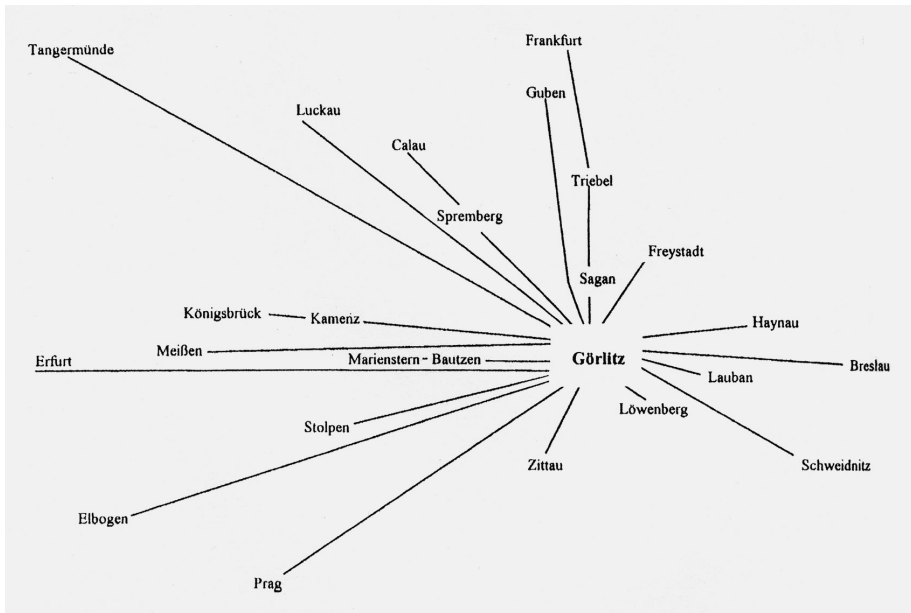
Tangermünde

Frankfurt

Guben

Luckau

Calau

Triebel

Spremberg

Freystadt

Sagan

Königsbrück

Kamenz

Haynau

Erfurt

Meißen

Marienstern - Bautzen

Görlitz

Breslau

Lauban

Löwenberg

Stolpen

Zittau

Schweidnitz

Elbogen

Prag